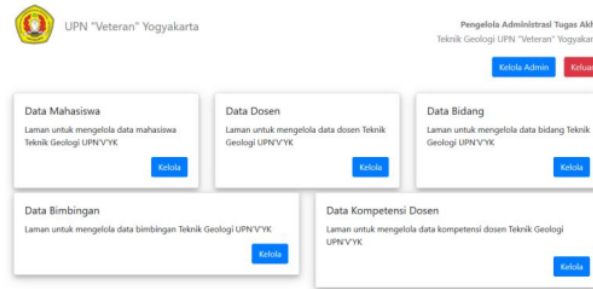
UPN "Veteran" Yogyakarta

Pengelola Administrasi Tugas Akh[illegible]
Teknik Geologi UPN "Veteran" Yogyakar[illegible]

Kelola Admin
Kelua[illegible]

Data Mahasiswa
Laman untuk mengelola data mahasiswa Teknik Geologi UPN'V'YK
Kelola

Data Dosen
Laman untuk mengelola data dosen Teknik Geologi UPN'V'YK
Kelola

Data Bidang
Laman untuk mengelola data bidang Teknik Geologi UPN'V'YK
Kelola

Data Bimbingan
Laman untuk mengelola data bimbingan Teknik Geologi UPN'V'YK
Kelola

Data Kompetensi Dosen
Laman untuk mengelola data kompetensi dosen Teknik Geologi UPN'V'YK
Kelola